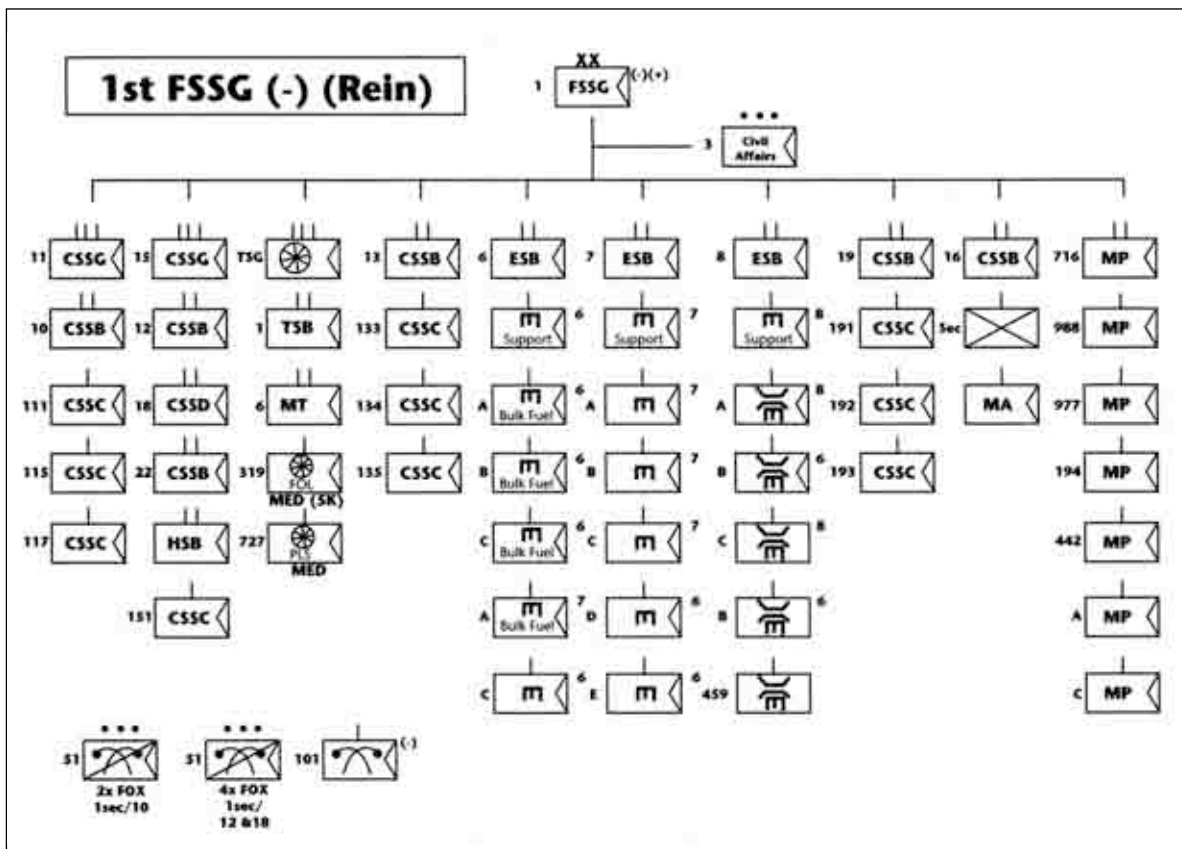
1st FSSG (-) (Rein)

XX
1 FSSG (-)(+)

• • •
3 Civil Affairs

11 CSSG
10 CSSB
111 CSSC
115 CSSC
117 CSSC

15 CSSG
12 CSSB
18 CSSD
22 CSSB
HSB
151 CSSC

TSG
1 TSB
6 MT
319 FOL MED (5K)
727 PLS MED

13 CSSB
133 CSSC
134 CSSC
135 CSSC

6 ESB
6 Support
A 6 Bulk Fuel
B 6 Bulk Fuel
C 6 Bulk Fuel
A 7 Bulk Fuel
C 6

7 ESB
7 Support
A 7
B 7
C 7
D 8
E 6

8 ESB
8 Support
A 8
B 6
C 8
B 6
459

19 CSSB
191 CSSC
192 CSSC
193 CSSC

16 CSSB
Sec
MA

716 MP
988 MP
977 MP
194 MP
442 MP
A MP
C MP

• • •
51 2x FOX 1sec/10

• • •
51 4x FOX 1sec/ 12 &18

101 (-)